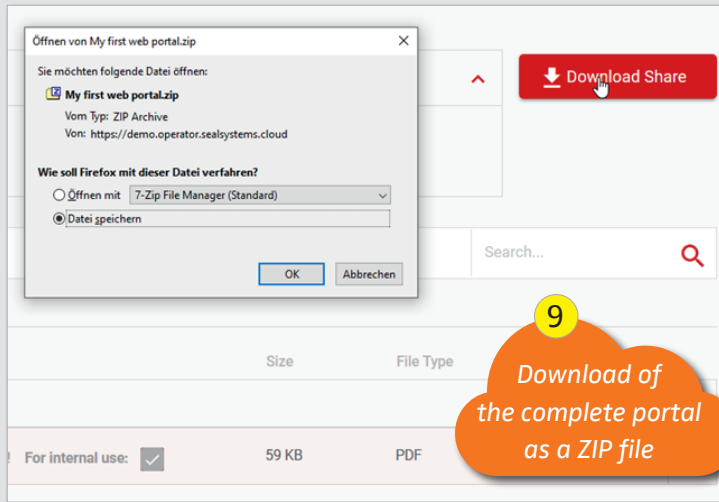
Öffnen von My first web portal.zip

Sie möchten folgende Datei öffnen:

My first web portal.zip

Vom Typ: ZIP Archive

Von: https://demo.operator.sealsystems.cloud

Wie soll Firefox mit dieser Datei verfahren?

Öffnen mit 7-Zip File Manager (Standard)

Datei speichern

OK Abbrechen

Download Share

Search...

Size File Type

For internal use: 59 KB PDF

9

Download of the complete portal as a ZIP file